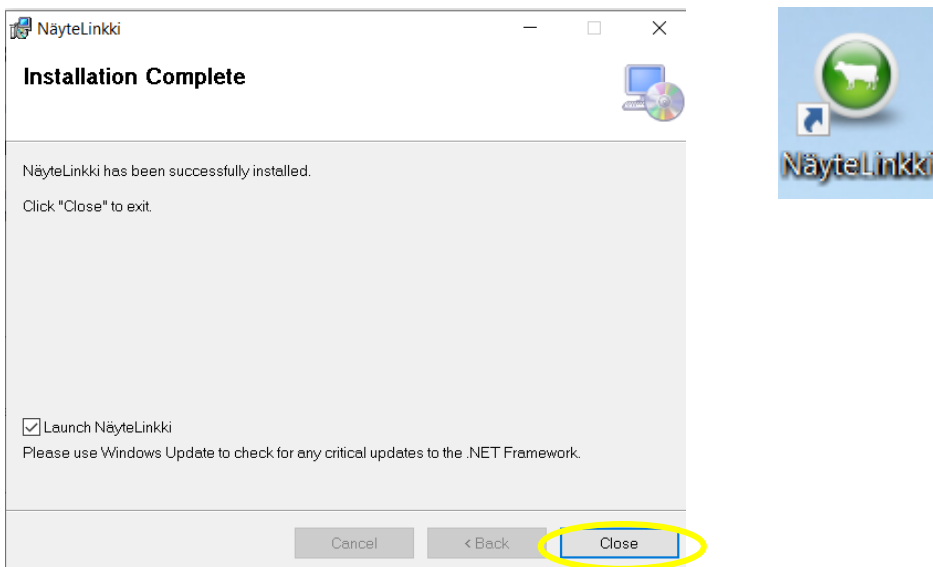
NäyteLinkki

Installation Complete

NäyteLinkki has been successfully installed.

Click "Close" to exit.

Launch NäyteLinkki

Please use Windows Update to check for any critical updates to the .NET Framework.

Cancel

< Back

Close

NäyteLinkki